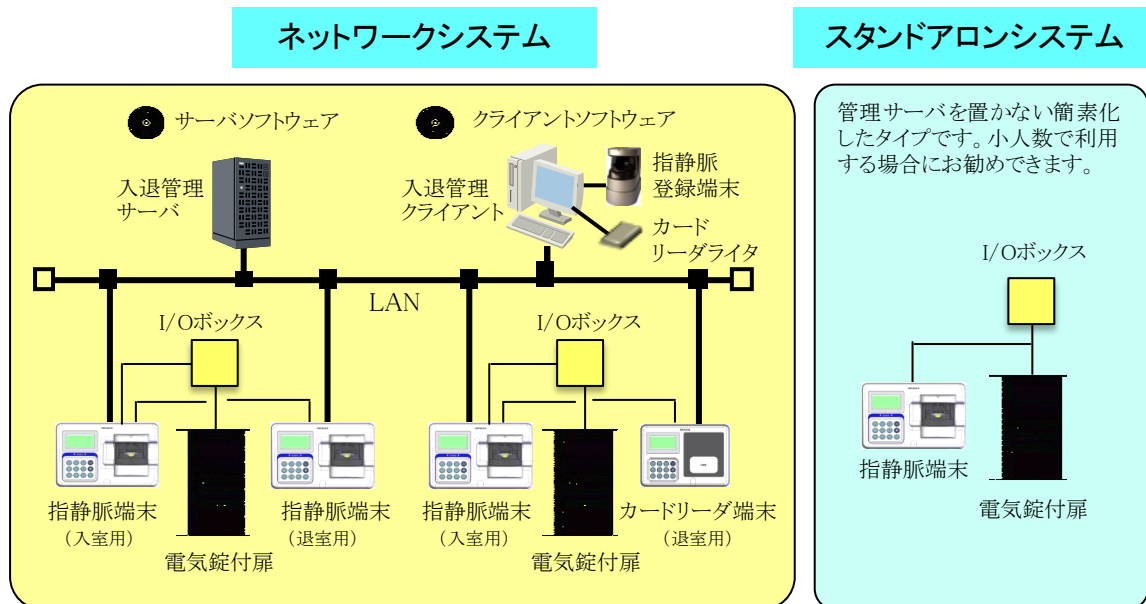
ネットワークシステム

サーバソフトウェア

クライアントソフトウェア

入退管理サーバ

入退管理クライアント

指静脈登録端末

カードリーダライタ

LAN

I/Oボックス

I/Oボックス

指静脈端末（入室用）

電気錠付扉

指静脈端末（退室用）

指静脈端末（入室用）

電気錠付扉

カードリーダ端末（退室用）

スタンドアロンシステム

管理サーバを置かない簡素化したタイプです。小人数で利用する場合にお勧めできます。

I/Oボックス

指静脈端末

電気錠付扉